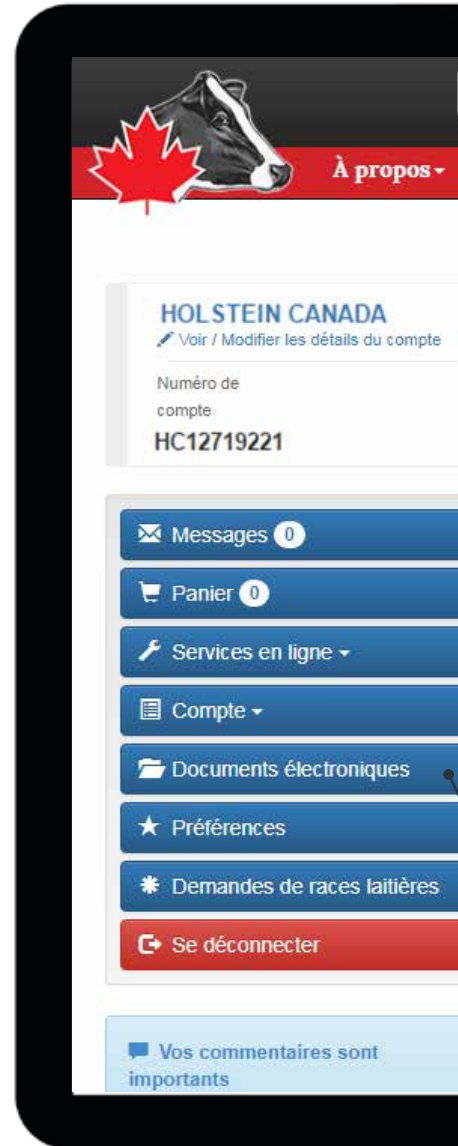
À propos

HOLSTEIN CANADA
Voir / Modifier les détails du compte

Numéro de compte
HC12719221

Messages 0
Panier 0
Services en ligne
Compte
Documents électroniques
Préférences
Demandes de races laitières
Se déconnecter

Vos commentaires sont importants